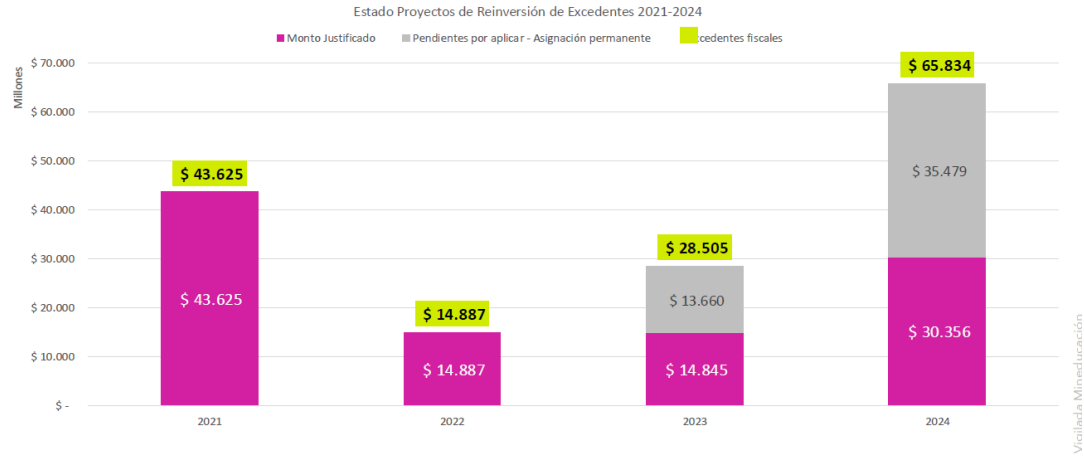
Estado Proyectos de Reinversión de Excedentes 2021-2024

Monto Justificado
Pendientes por aplicar - Asignación permanente
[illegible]cedentes fiscales

Millones

$ 70.000
$ 60.000
$ 50.000
$ 40.000
$ 30.000
$ 20.000
$ 10.000
$ -

$ 43.625
$ 43.625
$ 14.887
$ 14.887
$ 28.505
$ 13.660
$ 14.845
$ 65.834
$ 35.479
$ 30.356

2021
2022
2023
2024

Vigilada Mineducación